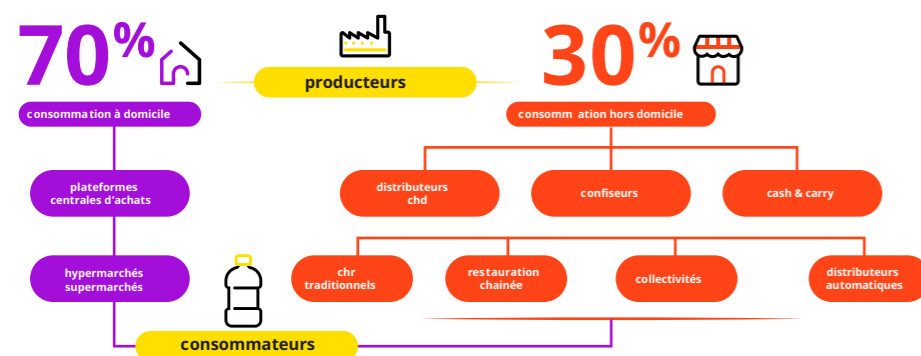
70%

producteurs

30%

consommation à domicile

consomm ation hors domicile

plateformes centrales d'achats

distributeurs chd

confiseurs

cash & carry

hypermarchés supermarchés

chr traditionnels

restauration chainée

collectivités

distributeurs automatiques

consommateurs